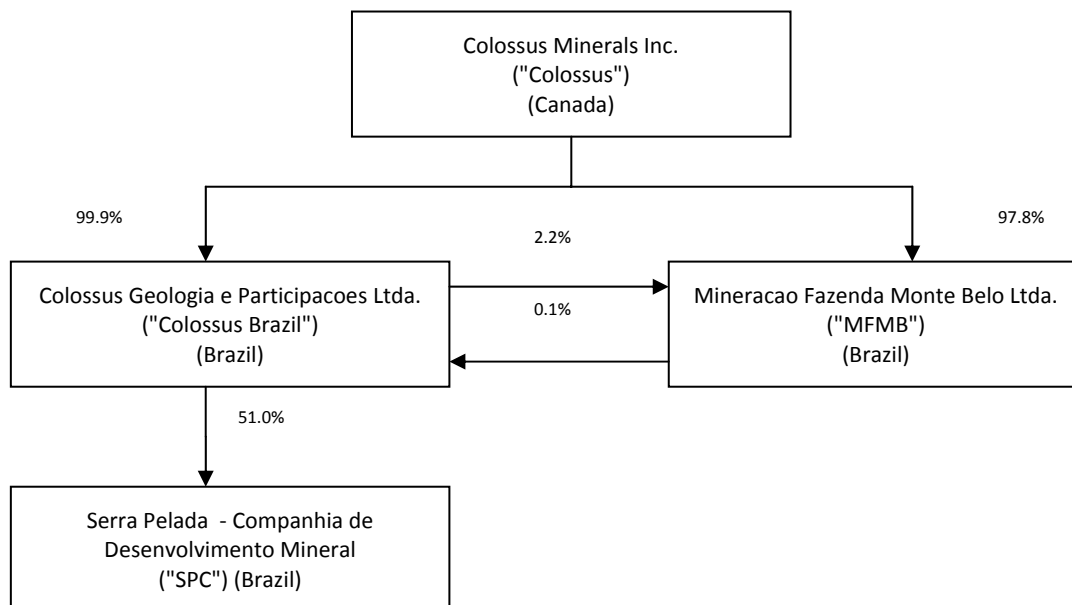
Colossus Minerals Inc.
("Colossus")
(Canada)

99.9%

2.2%

97.8%

Colossus Geologia e Participacoes Ltda.
("Colossus Brazil")
(Brazil)

0.1%

Mineracao Fazenda Monte Belo Ltda.
("MFMB")
(Brazil)

51.0%

Serra Pelada - Companhia de Desenvolvimento Mineral
("SPC") (Brazil)